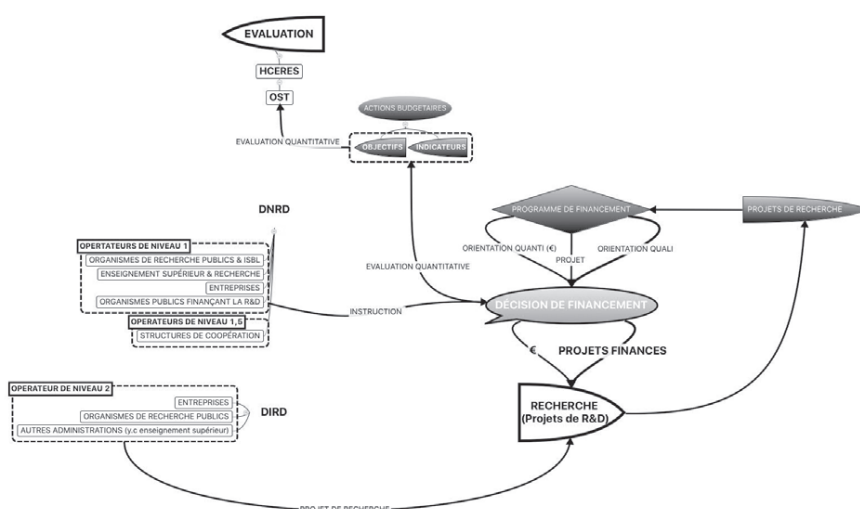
EVALUATION

HCERES

OST

ACTIONS BUDGETAIRES

EVALUATION QUANTITATIVE

OBJECTIFS

INDICATEURS

DNRD

PROGRAMME DE FINANCEMENT

PROJETS DE RECHERCHE

OPERTATEURS DE NIVEAU 1

ORGANISMES DE RECHERCHE PUBLICS & ISBL

ENSEIGNEMENT SUPÉRIEUR & RECHERCHE

ENTREPRISES

ORGANISMES PUBLICS FINANÇANT LA R&D

ORIENTATION QUANTI (€)

PROJET

ORIENTATION QUALI

EVALUATION QUANTITATIVE

INSTRUCTION

DÉCISION DE FINANCEMENT

OPERATEURS DE NIVEAU 1,5

STRUCTURES DE COOPÉRATION

€

PROJETS FINANCES

OPERATEUR DE NIVEAU 2

ENTREPRISES

ORGANISMES DE RECHERCHE PUBLICS

AUTRES ADMINISTRATIONS (y.c enseignement supérieur)

DIRD

RECHERCHE (Projets de R&D)

PROJET DE RECHERCHE